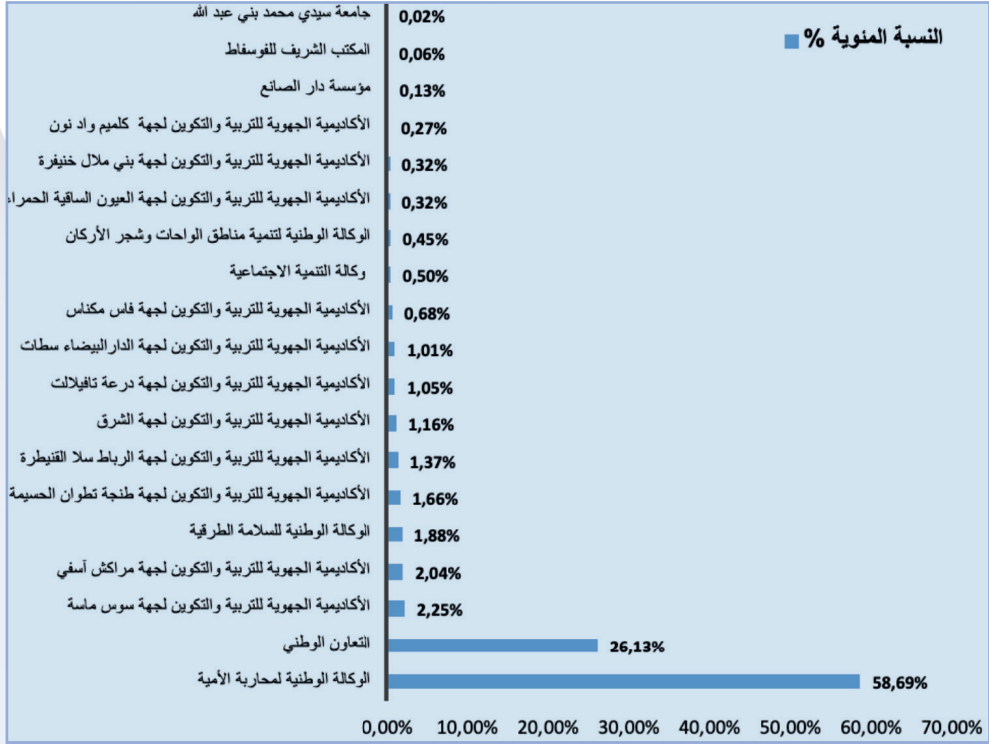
النسبة المئوية %

جامعة سيدي محمد بني عبد الله 0,02%
المكتب الشريف للفوسفاط 0,06%
مؤسسة دار الصانع 0,13%
الأكاديمية الجهوية للتربية والتكوين لجهة كلميم واد نون 0,27%
الأكاديمية الجهوية للتربية والتكوين لجهة بني ملال خنيفرة 0,32%
الأكاديمية الجهوية للتربية والتكوين لجهة العيون الساقية الحمراء 0,32%
الوكالة الوطنية لتنمية مناطق الواحات وشجر الأركان 0,45%
وكالة التنمية الاجتماعية 0,50%
الأكاديمية الجهوية للتربية والتكوين لجهة فاس مكناس 0,68%
الأكاديمية الجهوية للتربية والتكوين لجهة الدارالبيضاء سطات 1,01%
الأكاديمية الجهوية للتربية والتكوين لجهة درعة تافيلالت 1,05%
الأكاديمية الجهوية للتربية والتكوين لجهة الشرق 1,16%
الأكاديمية الجهوية للتربية والتكوين لجهة الرباط سلا القنيطرة 1,37%
الأكاديمية الجهوية للتربية والتكوين لجهة طنجة تطوان الحسيمة 1,66%
الوكالة الوطنية للسلامة الطرقية 1,88%
الأكاديمية الجهوية للتربية والتكوين لجهة مراكش آسفي 2,04%
الأكاديمية الجهوية للتربية والتكوين لجهة سوس ماسة 2,25%
التعاون الوطني 26,13%
الوكالة الوطنية لمحاربة الأمية 58,69%

0,00% 10,00% 20,00% 30,00% 40,00% 50,00% 60,00% 70,00%